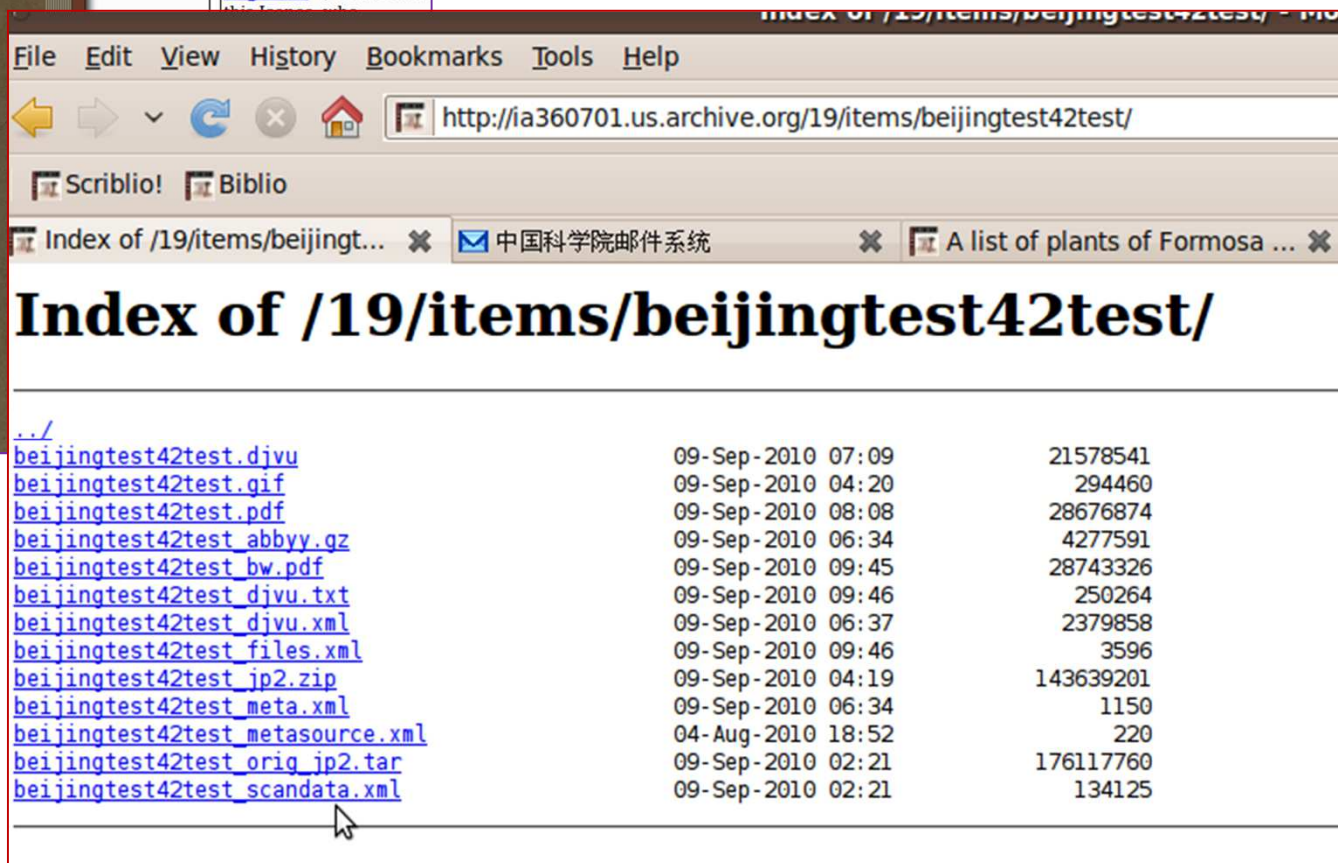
Index of /19/items/beijingtest42test/ - Mo

File Edit View History Bookmarks Tools Help

http://ia360701.us.archive.org/19/items/beijingtest42test/

Scriblio! Biblio

Index of /19/items/beijingt... 中国科学院邮件系统 A list of plants of Formosa ...

# Index of /19/items/beijingtest42test/

| | | |
|---|---|---|
| ../ | | |
| beijingtest42test.djvu | 09-Sep-2010 07:09 | 21578541 |
| beijingtest42test.gif | 09-Sep-2010 04:20 | 294460 |
| beijingtest42test.pdf | 09-Sep-2010 08:08 | 28676874 |
| beijingtest42test_abbyy.gz | 09-Sep-2010 06:34 | 4277591 |
| beijingtest42test_bw.pdf | 09-Sep-2010 09:45 | 28743326 |
| beijingtest42test_djvu.txt | 09-Sep-2010 09:46 | 250264 |
| beijingtest42test_djvu.xml | 09-Sep-2010 06:37 | 2379858 |
| beijingtest42test_files.xml | 09-Sep-2010 09:46 | 3596 |
| beijingtest42test_jp2.zip | 09-Sep-2010 04:19 | 143639201 |
| beijingtest42test_meta.xml | 09-Sep-2010 06:34 | 1150 |
| beijingtest42test_metasource.xml | 04-Aug-2010 18:52 | 220 |
| beijingtest42test_orig_jp2.tar | 09-Sep-2010 02:21 | 176117760 |
| beijingtest42test_scandata.xml | 09-Sep-2010 02:21 | 134125 |